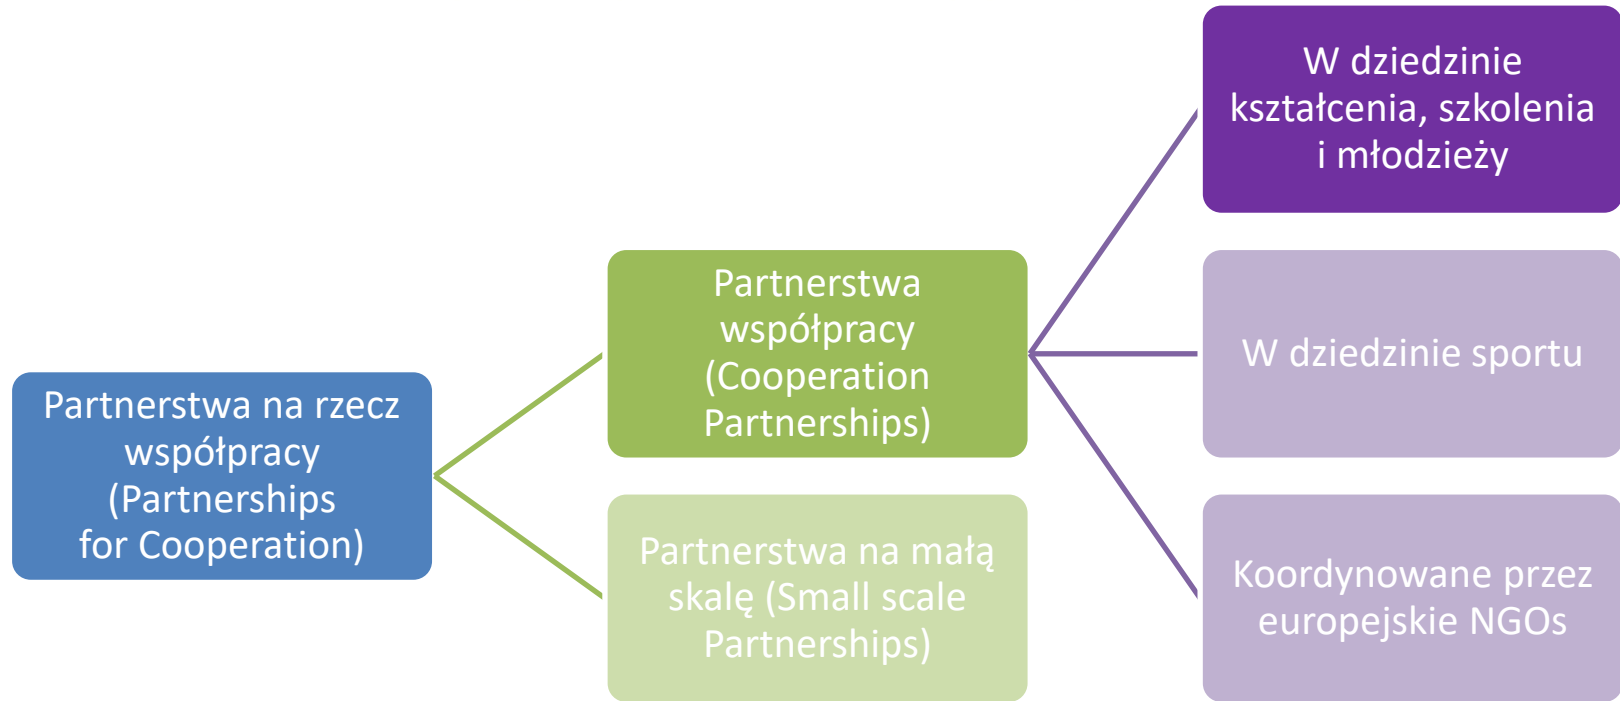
Partnerstwa na rzecz współpracy (Partnerships for Cooperation)

Partnerstwa współpracy (Cooperation Partnerships)

Partnerstwa na małą skalę (Small scale Partnerships)

W dziedzinie kształcenia, szkolenia i młodzieży

W dziedzinie sportu

Koordynowane przez europejskie NGOs